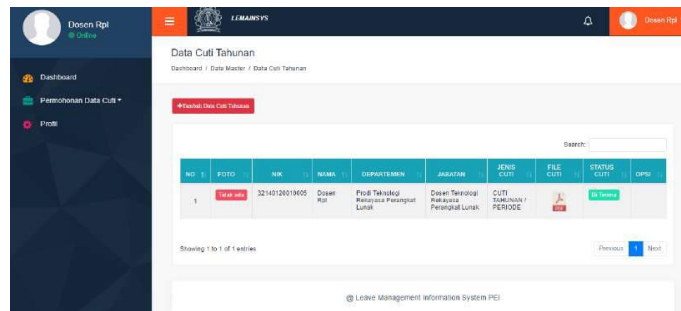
Dosen Rpl
Online

Dashboard
Permohonan Data Cuti
Profil

LEMAINSYS

Dosen Rpl

Data Cuti Tahunan

Dashboard / Data Master / Data Cuti Tahunan

+Tambah Data Cuti Tahunan

Search:

| NO | FOTO | NIK | NAMA | DEPARTEMEN | JABATAN | JENIS CUTI | FILE CUTI | STATUS CUTI | OPSI |
|---|---|---|---|---|---|---|---|---|---|
| 1 | Tidak ada | 32140126019605 | Dosen Rpl | Prodi Teknologi Rekayasa Perangkat Lunak | Dosen Teknologi Rekayasa Perangkat Lunak | CUTI TAHUNAN / PERIODE | PDF | Di Terima | |

Showing 1 to 1 of 1 entries

Previous 1 Next

@ Leave Management Information System PEI